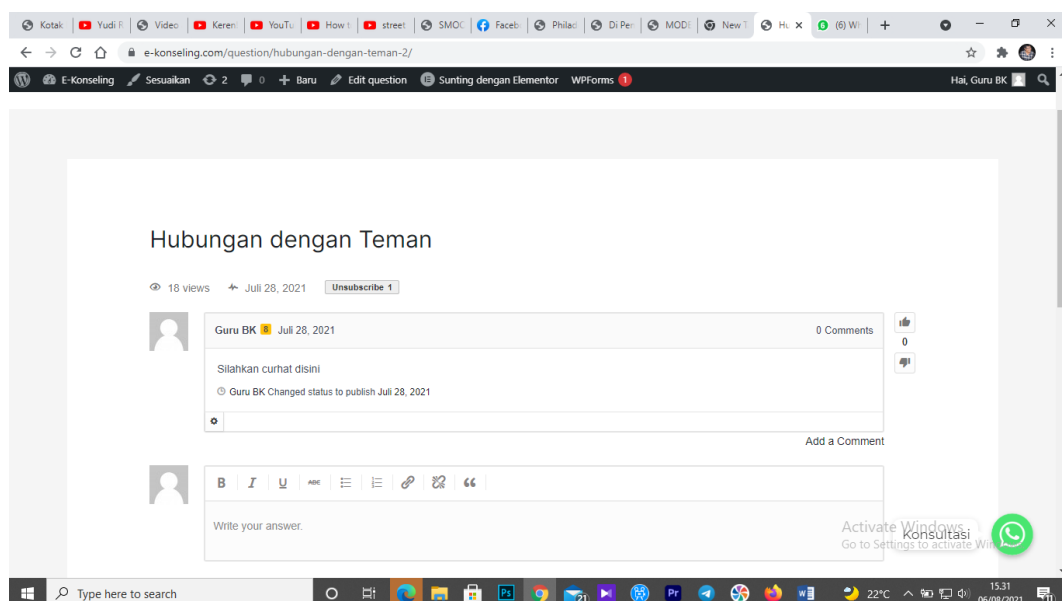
Kotak | Yudi F | Video | Keren | YouTu | How t | street | SMOC | Faceb | Philad | Di Per | MODI | New T | Hu × | (6) Wh | +

e-konseling.com/question/hubungan-dengan-teman-2/

E-Konseling | Sesuaikan | 2 | 0 | + Baru | Edit question | Sunting dengan Elementor | WPForms 1 | Hai, Guru BK

Hubungan dengan Teman

18 views   Juli 28, 2021   Unsubscribe 1

Guru BK 8 Juli 28, 2021   0 Comments

0

Silahkan curhat disini

Guru BK Changed status to publish Juli 28, 2021

Add a Comment

B I U ABC 66

Write your answer.

Activate Windows
Go to Settings to activate Wi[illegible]

Konsultasi

Type here to search

21

22°C

15.31
06/08/2021